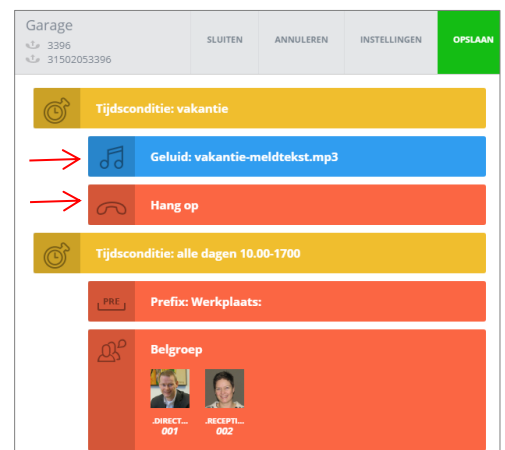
Garage
3396
31502053396

SLUITEN | ANNULEREN | INSTELLINGEN | OPSLAAN

Tijdsconditie: vakantie

Geluid: vakantie-meldtekst.mp3

Hang op

Tijdsconditie: alle dagen 10.00-1700

PRE
Prefix: Werkplaats:

Belgroep

.DIRECT...
001

.RECEPTI...
002